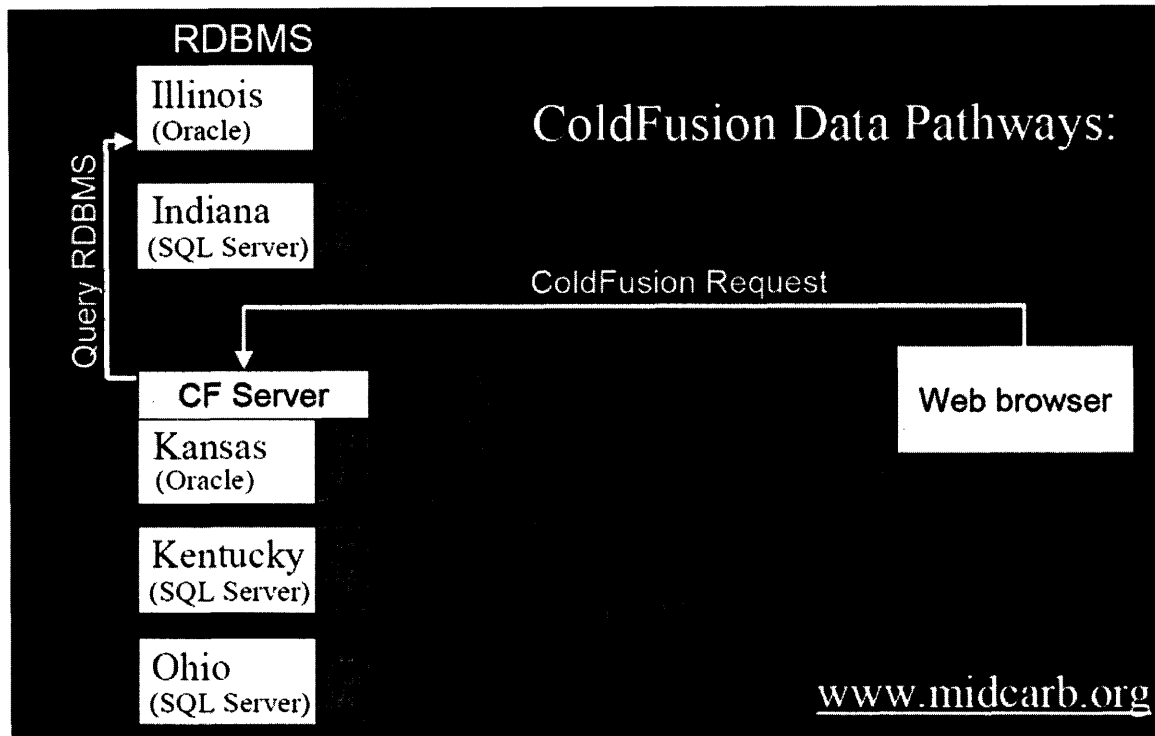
RDBMS

Illinois
(Oracle)

Indiana
(SQL Server)

Query RDBMS

CF Server

Kansas
(Oracle)

Kentucky
(SQL Server)

Ohio
(SQL Server)

ColdFusion Data Pathways:

ColdFusion Request

Web browser

www.midcarb.org